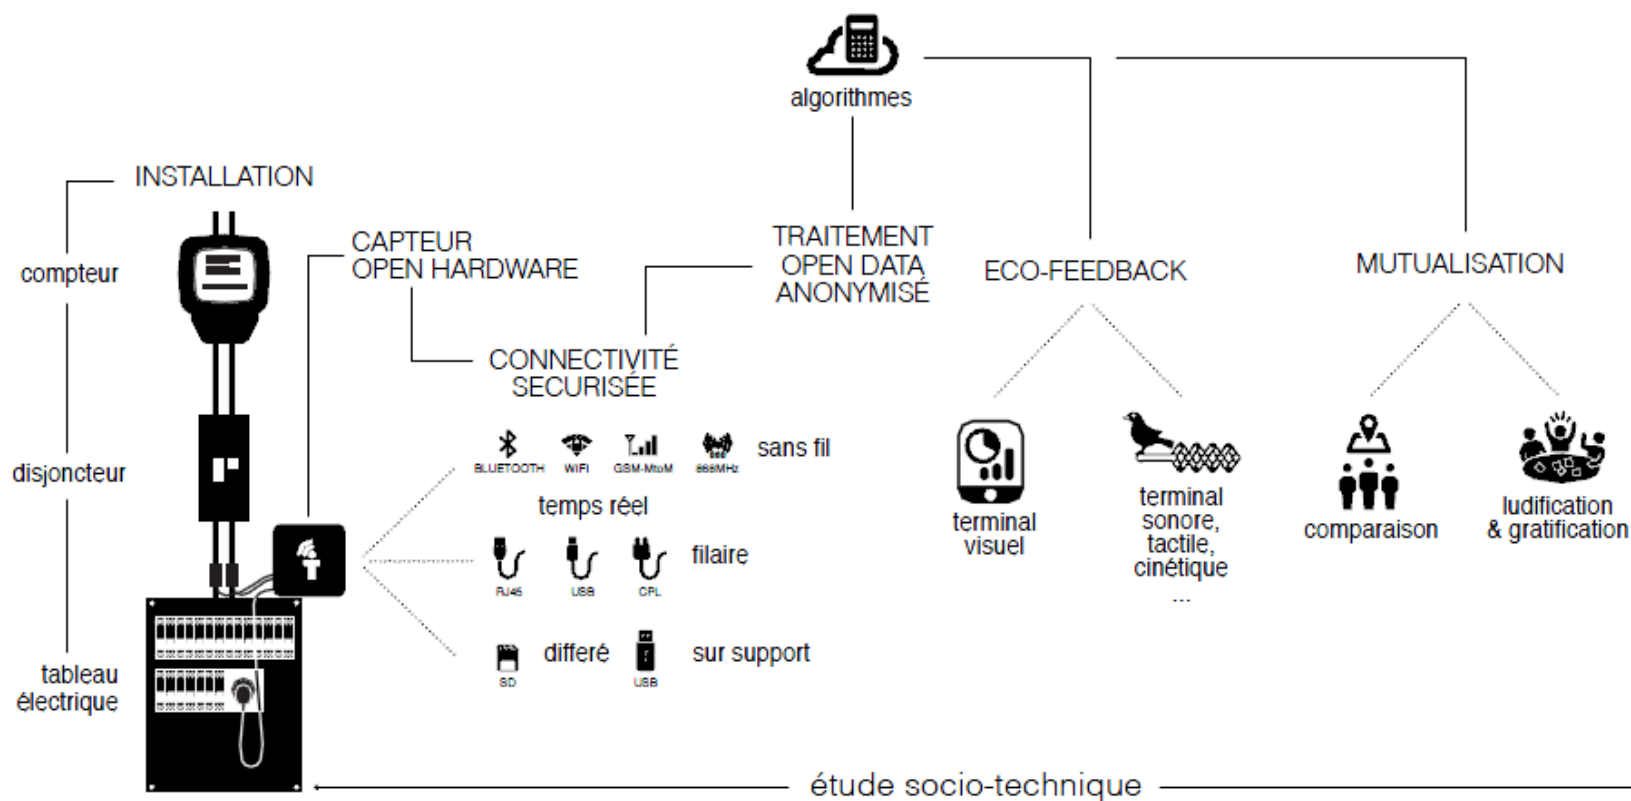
algorithmes

INSTALLATION

compteur

disjoncteur

tableau électrique

CAPTEUR OPEN HARDWARE

TRAITEMENT OPEN DATA ANONYMISÉ

ECO-FEEDBACK

MUTUALISATION

CONNECTIVITÉ SECURISÉE

BLUETOOTH WIFI GSM-MtoM 868MHz sans fil

temps réel

RJ45 USB CPL filaire

SD differé USB sur support

terminal visuel

terminal sonore, tactile, cinétique ...

comparaison

ludification & gratification

étude socio-technique